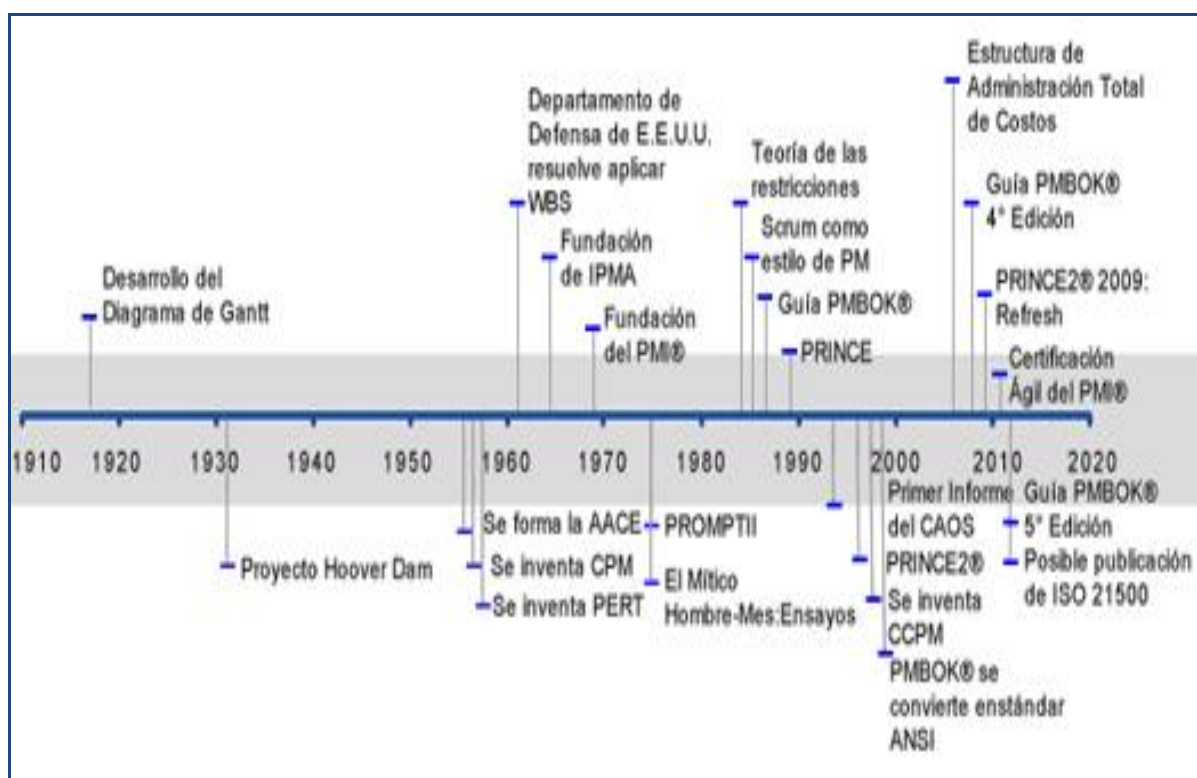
Estructura de Administración Total de Costos

Departamento de Defensa de E.E.U.U. resuelve aplicar WBS

Teoría de las restricciones

Guía PMBOK® 4° Edición

Scrum como estilo de PM

Fundación de IPMA

Desarrollo del Diagrama de Gantt

Guía PMBOK®

PRINCE2® 2009: Refresh

Fundación del PMI®

PRINCE

Certificación Ágil del PMI®

1910 1920 1930 1940 1950 1960 1970 1980 1990 2000 2010 2020

Primer Informe del CAOS

Guía PMBOK® 5° Edición

Se forma la AACE

PROMPTII

Proyecto Hoover Dam

Se inventa CPM

PRINCE2®

Posible publicación de ISO 21500

El Mítico Hombre-Mes:Ensayos

Se inventa PERT

Se inventa CCPM

PMBOK® se convierte enstándar ANSI